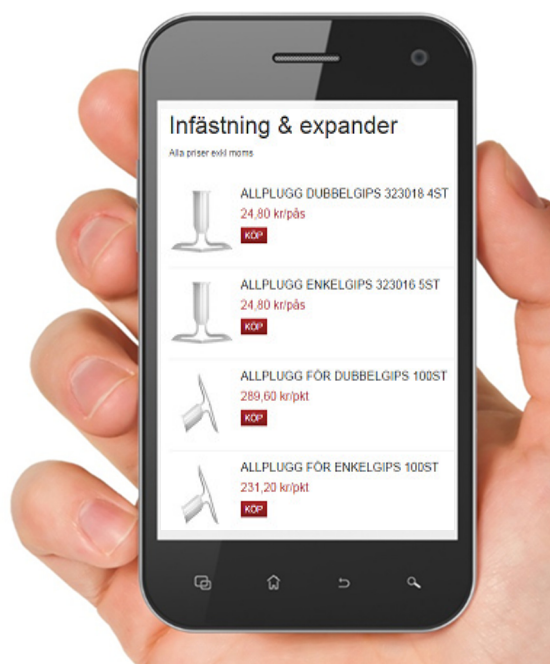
Infästning & expander

Alla priser exkl moms

ALLPLUGG DUBBELGIPS 323018 4ST
24,80 kr/pås
KÖP

ALLPLUGG ENKELGIPS 323016 5ST
24,80 kr/pås
KÖP

ALLPLUGG FÖR DUBBELGIPS 100ST
289,60 kr/pkt
KÖP

ALLPLUGG FÖR ENKELGIPS 100ST
231,20 kr/pkt
KÖP